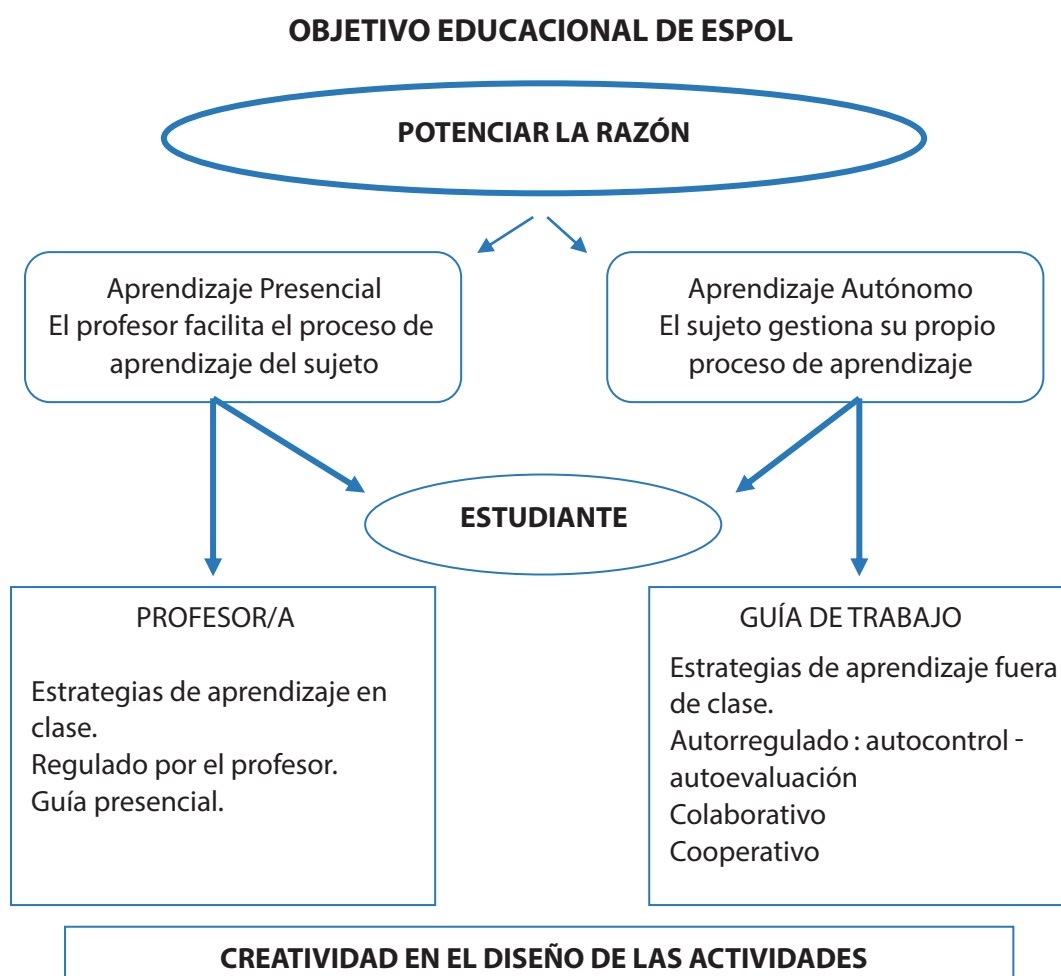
OBJETIVO EDUCACIONAL DE ESPOL

POTENCIAR LA RAZÓN

Aprendizaje Presencial
El profesor facilita el proceso de aprendizaje del sujeto

Aprendizaje Autónomo
El sujeto gestiona su propio proceso de aprendizaje

ESTUDIANTE

PROFESOR/A

Estrategias de aprendizaje en clase.
Regulado por el profesor.
Guía presencial.

GUÍA DE TRABAJO

Estrategias de aprendizaje fuera de clase.
Autorregulado : autocontrol - autoevaluación
Colaborativo
Cooperativo

CREATIVIDAD EN EL DISEÑO DE LAS ACTIVIDADES